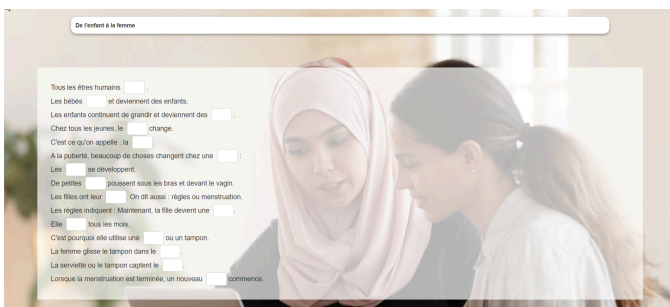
De l'enfant à la femme

Tous les êtres humains [ ] .
Les bébés [ ] et deviennent des enfants.
Les enfants continuent de grandir et deviennent des [ ] .
Chez tous les jeunes, le [ ] change.
C'est ce qu'on appelle : la [ ] .
A la puberté, beaucoup de choses changent chez une [ ] :
Les [ ] se développent.
De petites [ ] poussent sous les bras et devant le vagin.
Les filles ont leur [ ] . On dit aussi : règles ou menstruation.
Les règles indiquent : Maintenant, la fille devient une [ ] .
Elle [ ] tous les mois.
C'est pourquoi elle utilise une [ ] ou un tampon.
La femme glisse le tampon dans le [ ] .
La serviette ou le tampon captent le [ ] .
Lorsque la menstruation est terminée, un nouveau [ ] commence.